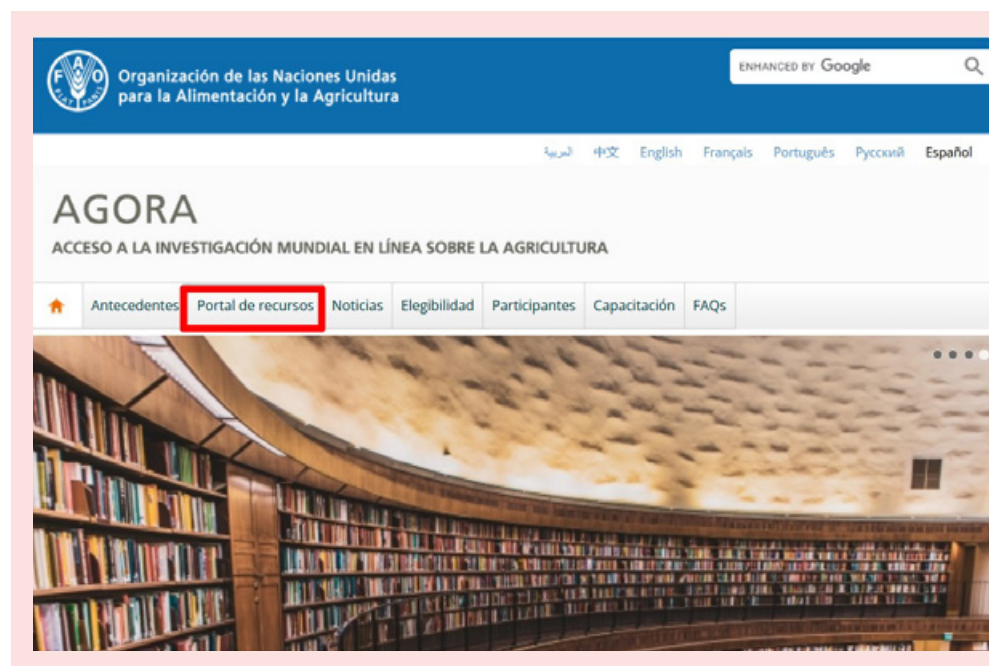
FAO FIAT PANIS

Organización de las Naciones Unidas para la Alimentación y la Agricultura

ENHANCED BY Google

العربية 中文 English Français Português Русский Español

AGORA

ACCESO A LA INVESTIGACIÓN MUNDIAL EN LÍNEA SOBRE LA AGRICULTURA

Antecedentes Portal de recursos Noticias Elegibilidad Participantes Capacitación FAQs